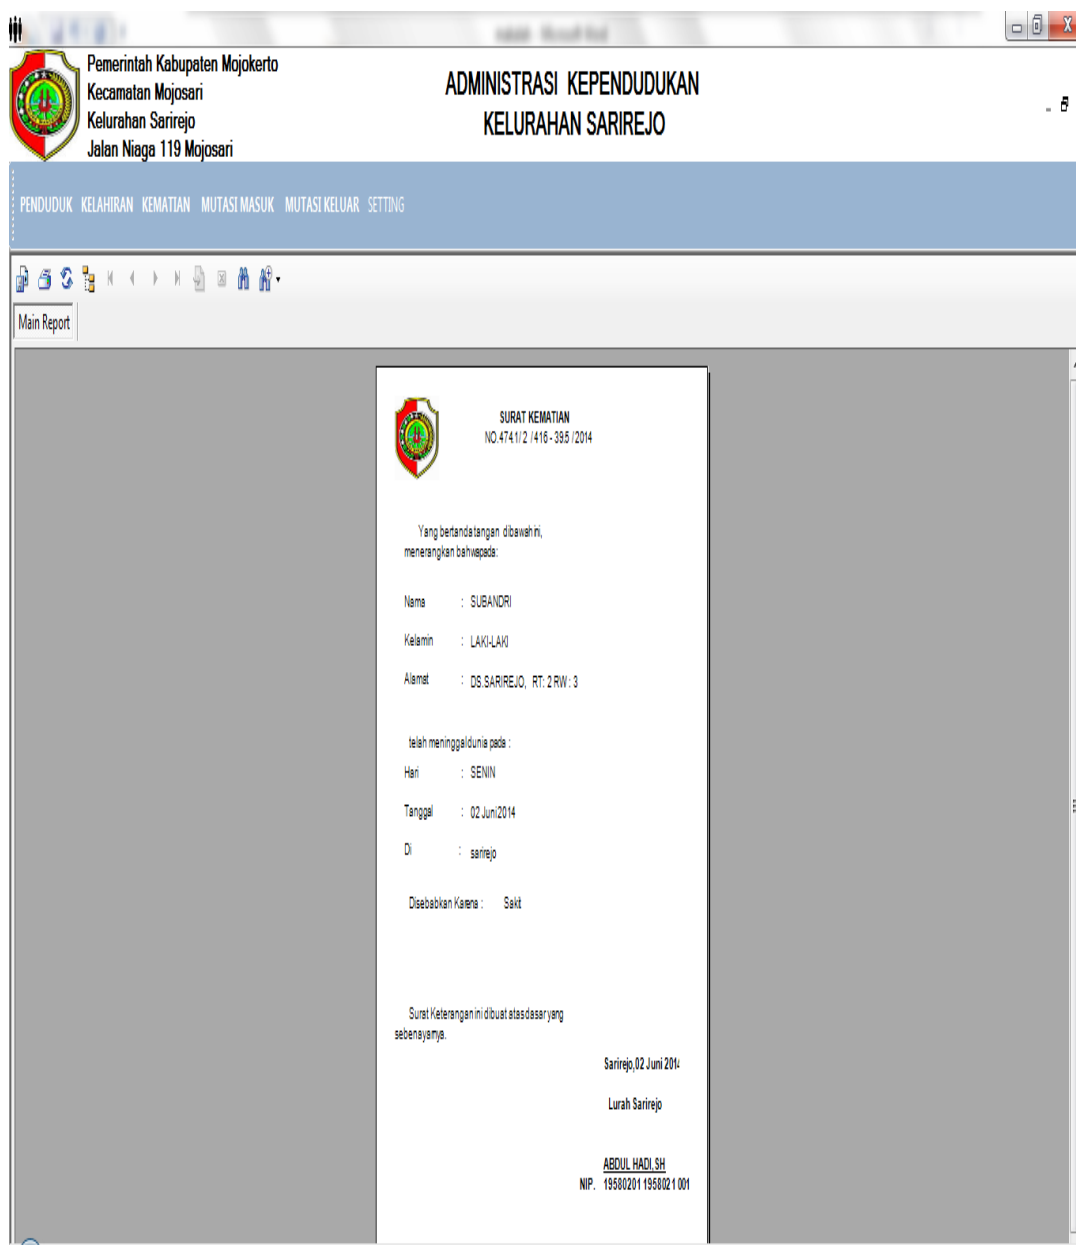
Pemerintah Kabupaten Mojokerto
Kecamatan Mojosari
Kelurahan Sarirejo
Jalan Niaga 119 Mojosari

ADMINISTRASI KEPENDUDUKAN
KELURAHAN SARIREJO

PENDUDUK KELAHIRAN KEMATIAN MUTASI MASUK MUTASI KELUAR SETTING

Main Report

SURAT KEMATIAN
NO.474.1/ 2 /416 - 39.5 /2014

Yang bertandatangan dibawah ini, menerangkan bahwapada:

Nama : SUBANDRI

Kelamin : LAKI-LAKI

Alamat : DS.SARIREJO, RT: 2 RW: 3

telah meninggal dunia pada :

Hari : SENIN

Tanggal : 02 Juni 2014

Di : sarirejo

Disebabkan Karena : Sakit

Surat Keterangan ini dibuat atas dasar yang sebenaryarnya.

Sarirejo,02 Juni 201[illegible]

Lurah Sarirejo

ABDUL HADI, SH
NIP. 19580201 195802 1 001